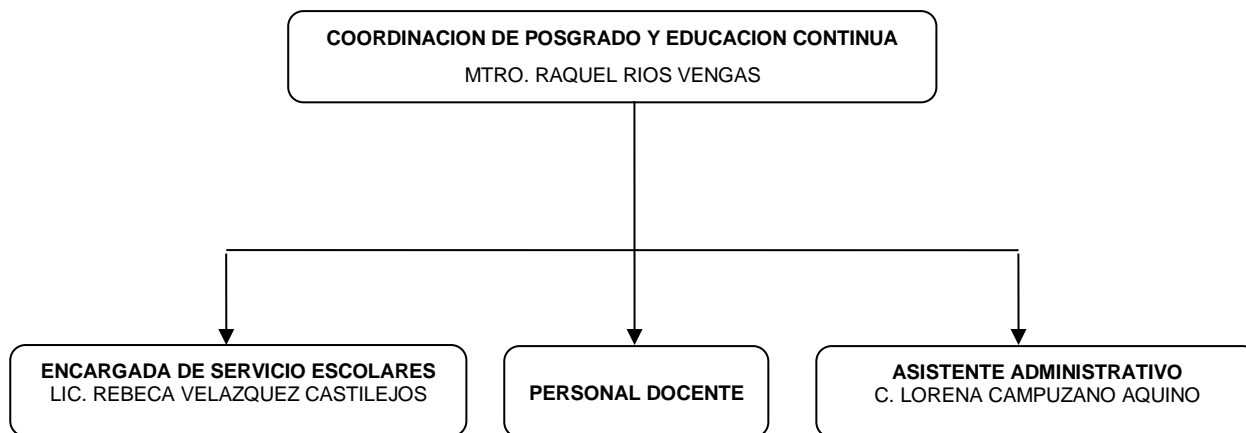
COORDINACION DE POSGRADO Y EDUCACION CONTINUA
MTRO. RAQUEL RIOS VENGAS

ENCARGADA DE SERVICIO ESCOLARES
LIC. REBECA VELAZQUEZ CASTILEJOS

PERSONAL DOCENTE

ASISTENTE ADMINISTRATIVO
C. LORENA CAMPUZANO AQUINO